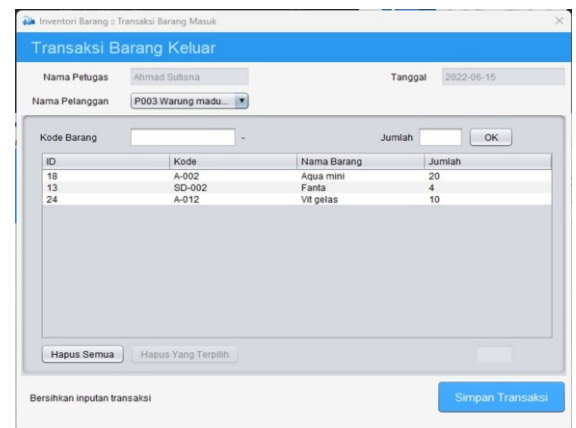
Inventori Barang :: Transaksi Barang Masuk

Transaksi Barang Keluar

Nama Petugas Ahmad Sutisna

Tanggal 2022-06-15

Nama Pelanggan P003 Warung madu...

Kode Barang -

Jumlah OK

| ID | Kode | Nama Barang | Jumlah |
|---|---|---|---|
| 18 | A-002 | Aqua mini | 20 |
| 13 | SD-002 | Fanta | 4 |
| 24 | A-012 | Vit gelas | 10 |

Hapus Semua Hapus Yang Terpilih

Bersihkan inputan transaksi

Simpan Transaksi